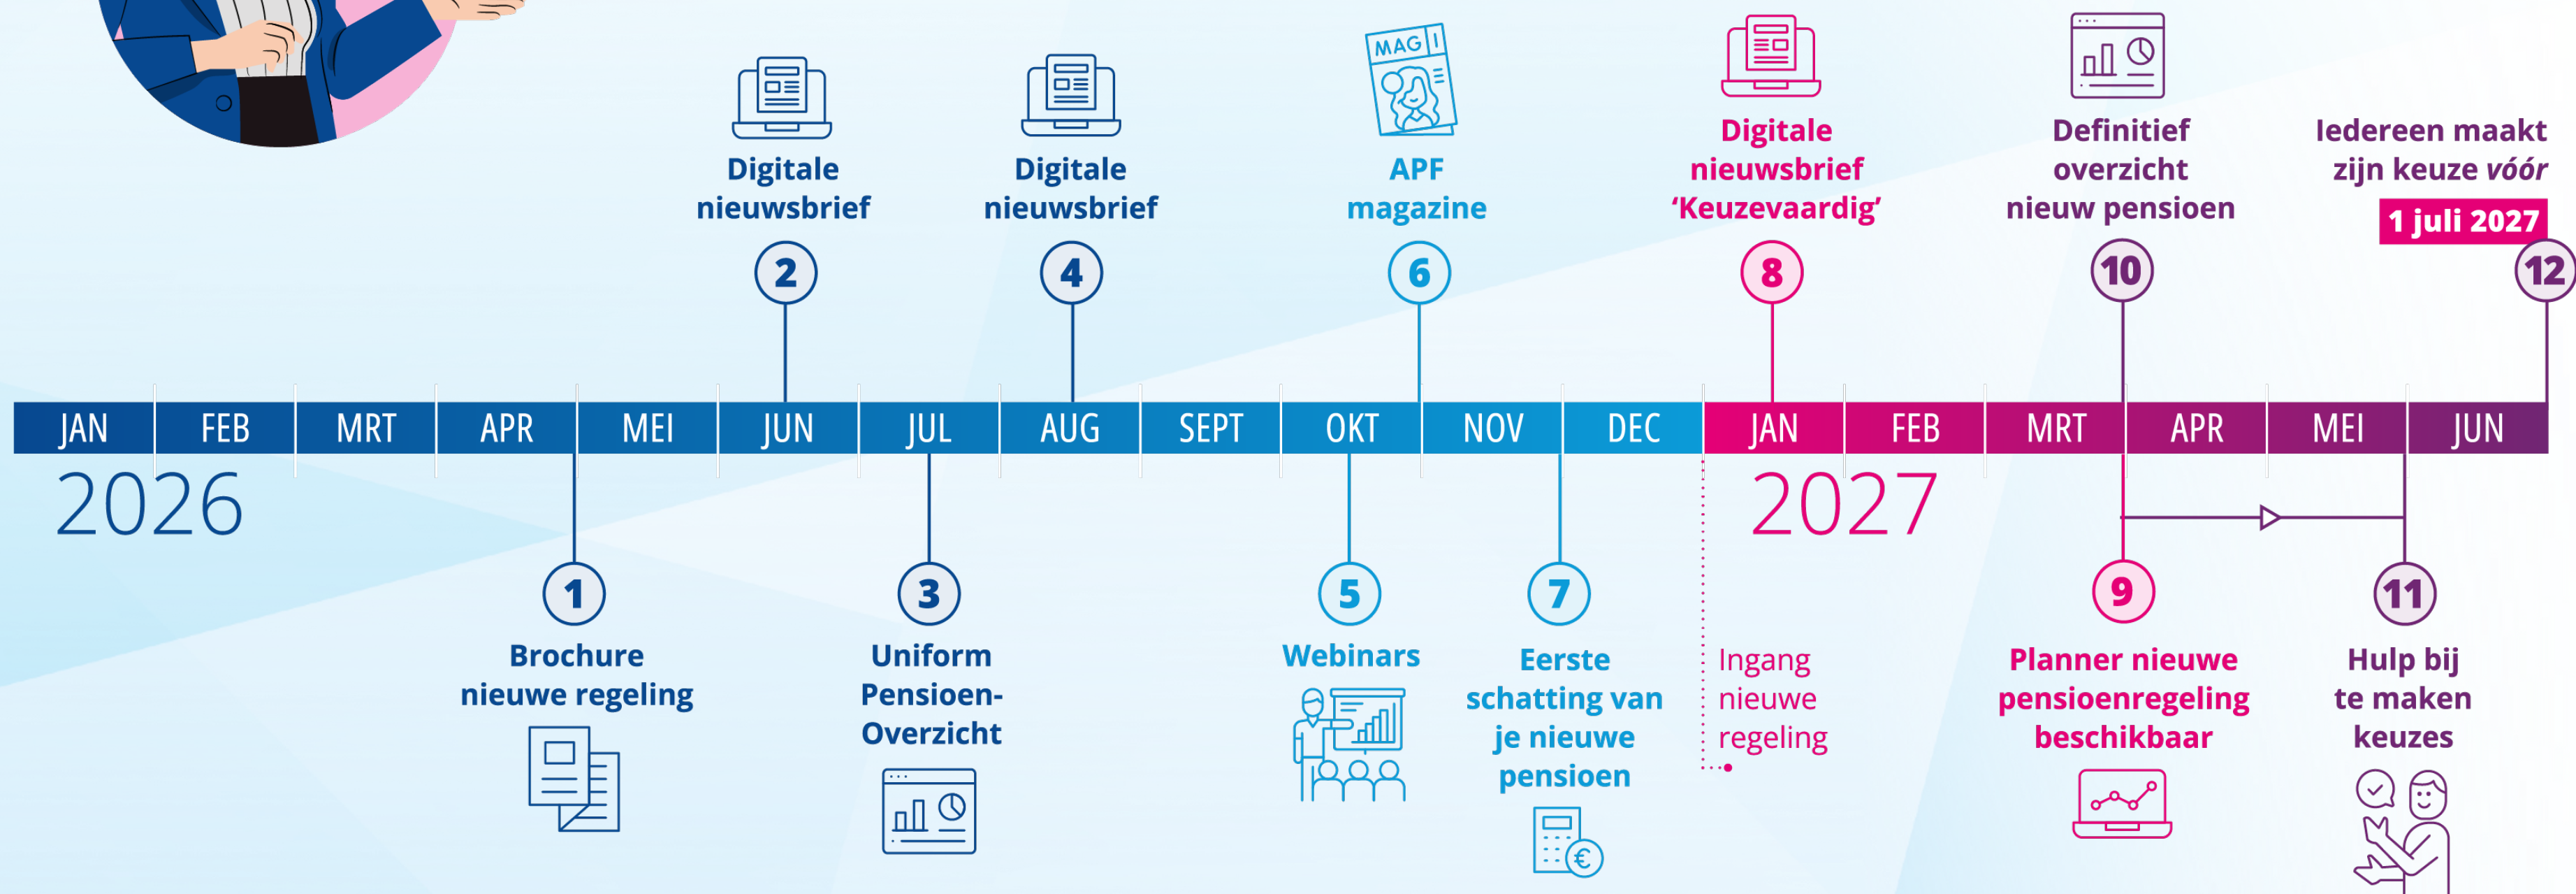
Digitale nieuwsbrief

2

Digitale nieuwsbrief

4

MAG

APF magazine

6

Digitale nieuwsbrief ‘Keuzevaardig’

8

Definitief overzicht nieuw pensioen

10

Iedereen maakt zijn keuze vóór

1 juli 2027

12

JAN FEB MRT APR MEI JUN JUL AUG SEPT OKT NOV DEC JAN FEB MRT APR MEI JUN

2026

2027

1

Brochure nieuwe regeling

3

Uniform Pensioen-Overzicht

5

Webinars

7

Eerste schatting van je nieuwe pensioen

Ingang nieuwe regeling

9

Planner nieuwe pensioenregeling beschikbaar

11

Hulp bij te maken keuzes